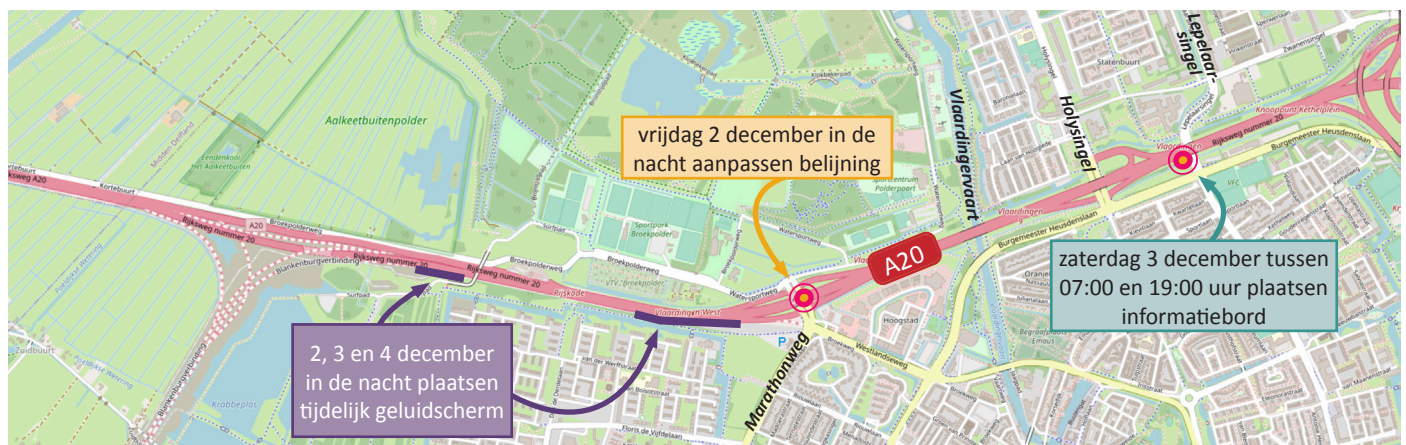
vrijdag 2 december in de nacht aanpassen belijning

zaterdag 3 december tussen 07:00 en 19:00 uur plaatsen informatiebord

2, 3 en 4 december in de nacht plaatsen tijdelijk geluidscherm

A20

Aalkeetbuitenpolder

Vlaardingervaart

Holysingel

Lepelaarsingel

Marathonweg

Rijksweg A20

Kortebuurt

Rijksweg nummer 20

Broekpolderweg

Blankenburgerverbinding

Rijkskade

Vlaardingen West

Watersportweg

Sportpark Broekpolder

VTV "Broekpolder"

Westlandseweg

Hoogstad

Burgemeester Heusdenslaan

Vlaardingen

Vlaardingen Oost

Knooppunt Kethelplein

Statenbuurt

Zuidbuurt

Krabbeplas

Eendenkooi Het Aalkeetbuiten

Floris de Vijfdelaan

Emaus

VFC

Winkelcentrum Polderpoort

Surfpad

P